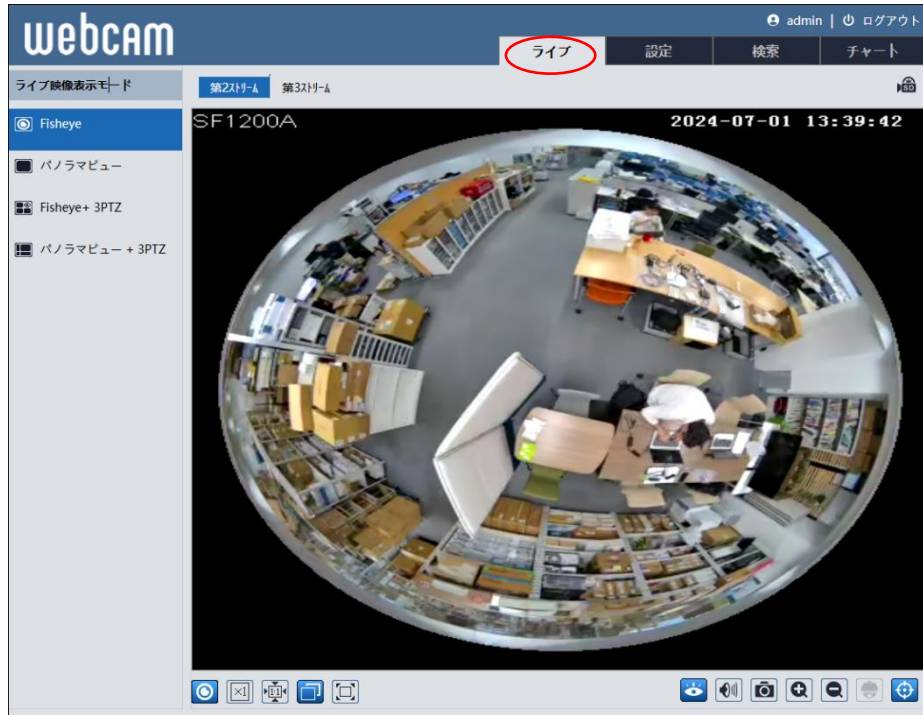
webcam

admin | ログアウト

ライブ | 設定 | 検索 | チャート

ライブ映像表示モード

第2ストリーム 第3ストリーム

Fisheye

パノラマビュー

Fisheye+ 3PTZ

パノラマビュー + 3PTZ

SF1200A

2024-07-01 13:39:42